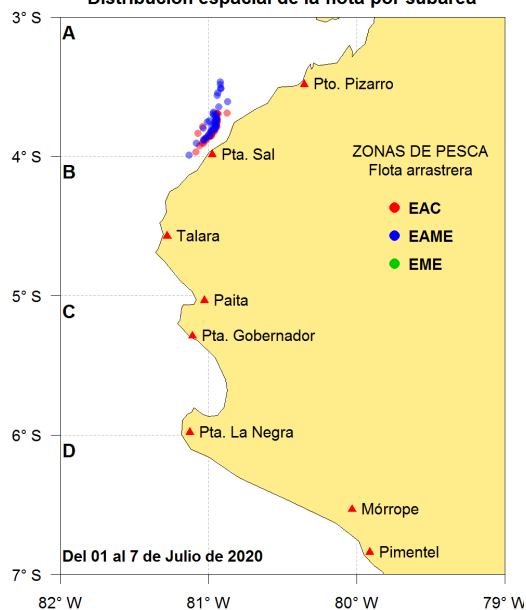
Distribución espacial de la flota por subárea

3° S
4° S
5° S
6° S
7° S

A
B
C
D

Pto. Pizarro
Pta. Sal
Talara
Paita
Pta. Gobernador
Pta. La Negra
Mórrope
Pimentel

ZONAS DE PESCA
Flota arrastrera
EAC
EAME
EME

Del 01 al 7 de Julio de 2020

82° W
81° W
80° W
79° W